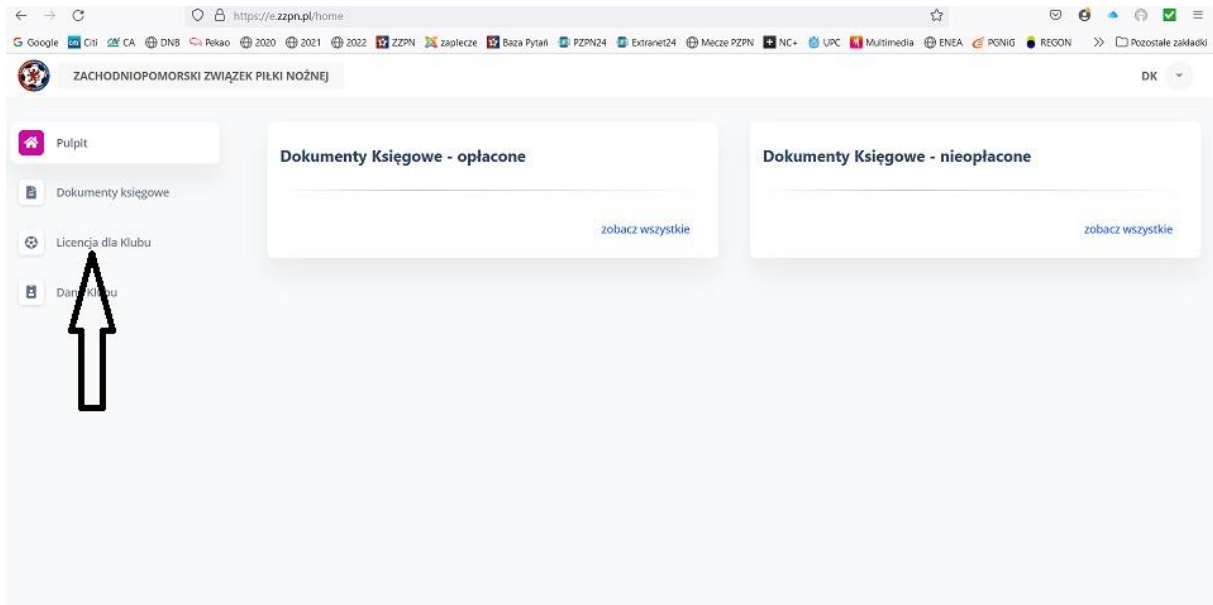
https://e.zzpn.pl/home

Google Citi CA DNB Pekao 2020 2021 2022 ZZPN zaplecze Baza Pytań PZPN24 Extranet24 Mecze PZPN NC+ UPC Multimedia ENEA PGNiG REGON >> Pozostałe zakładki

ZACHODNIOPOMORSKI ZWIĄZEK PIŁKI NOŻNEJ

DK

Pulpit

Dokumenty księgowe

Licencja dla Klubu

Dane Klubu

Dokumenty Księgowe - opłacone

zobacz wszystkie

Dokumenty Księgowe - nieopłacone

zobacz wszystkie